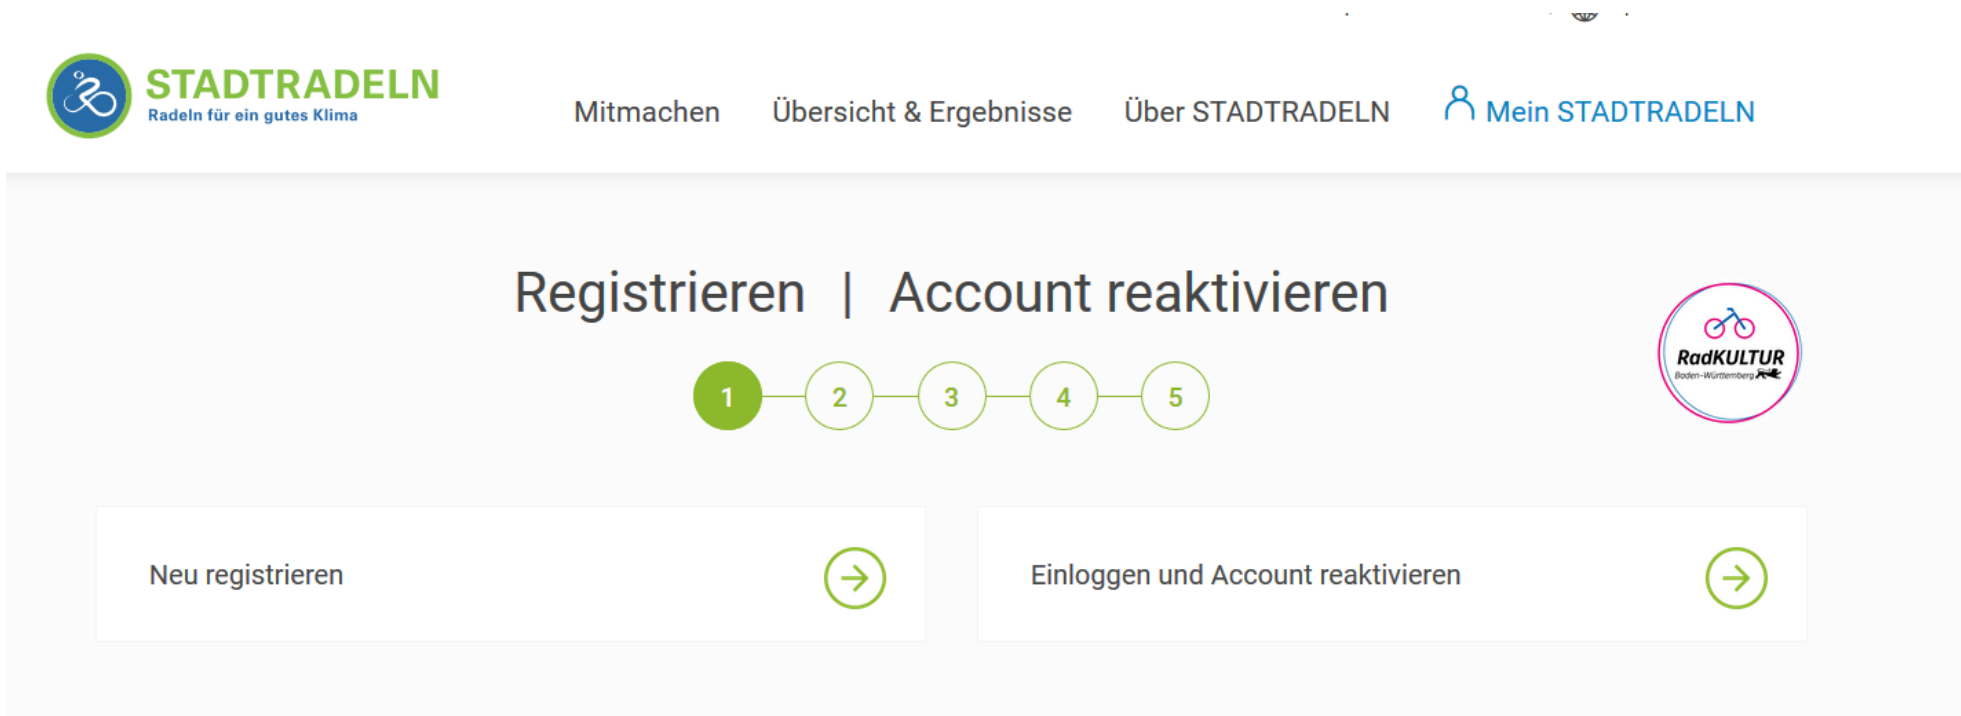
STADTRADELN
Radeln für ein gutes Klima

Mitmachen Übersicht & Ergebnisse Über STADTRADELN Mein STADTRADELN

Registrieren | Account reaktivieren

RadKULTUR
Baden-Württemberg

1 2 3 4 5

Neu registrieren

Einloggen und Account reaktivieren